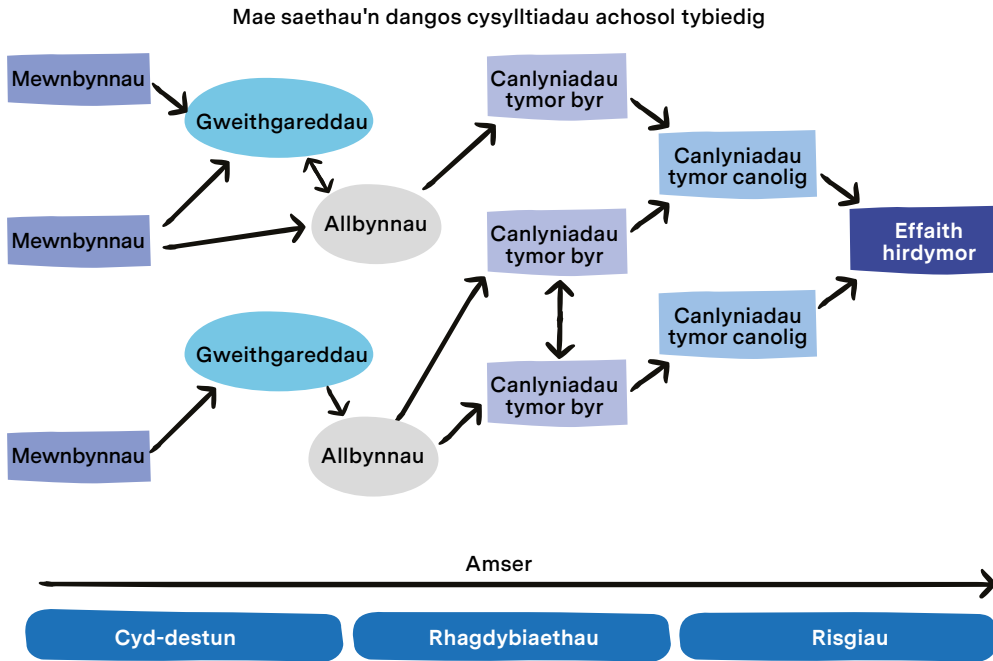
Mae saethau'n dangos cysylltiadau achosol tybiedig

Mewnbynnau

Gweithgareddau

Mewnbynnau

Allbynnau

Canlyniadau tymor byr

Canlyniadau tymor canolig

Canlyniadau tymor byr

Effaith hirdymor

Gweithgareddau

Canlyniadau tymor canolig

Canlyniadau tymor byr

Mewnbynnau

Allbynnau

Amser

Cyd-destun

Rhagdybiaethau

Risgiau